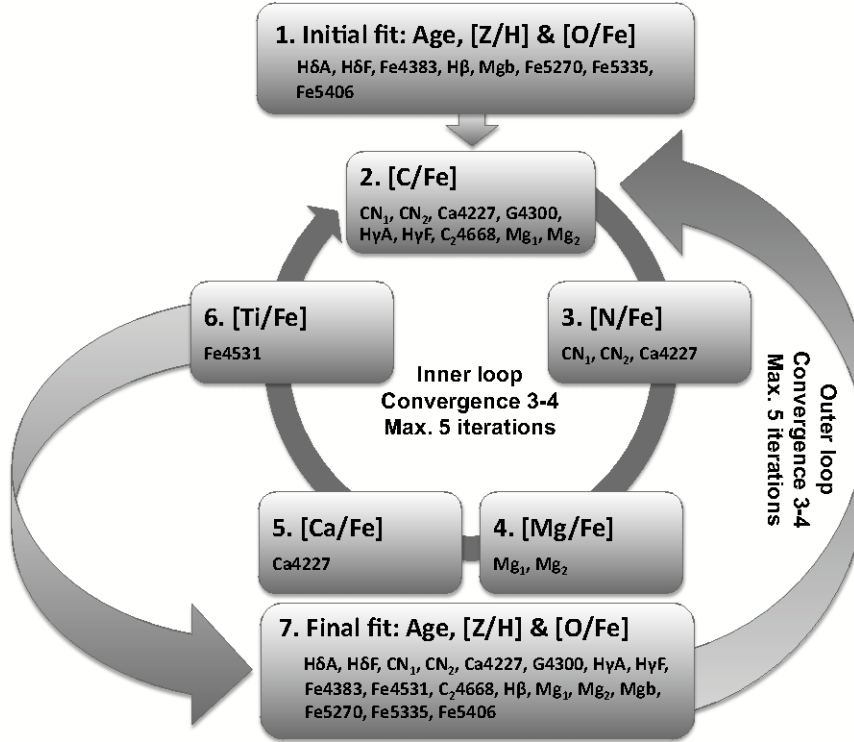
1. Initial fit: Age, [Z/H] & [O/Fe]
HδA, HδF, Fe4383, Hβ, Mgb, Fe5270, Fe5335, Fe5406

2. [C/Fe]
$CN_1$, $CN_2$, Ca4227, G4300, HγA, HγF, $C_2$4668, $Mg_1$, $Mg_2$

6. [Ti/Fe]
Fe4531

3. [N/Fe]
$CN_1$, $CN_2$, Ca4227

Inner loop
Convergence 3-4
Max. 5 iterations

Outer loop
Convergence 3-4
Max. 5 iterations

5. [Ca/Fe]
Ca4227

4. [Mg/Fe]
$Mg_1$, $Mg_2$

7. Final fit: Age, [Z/H] & [O/Fe]
HδA, HδF, $CN_1$, $CN_2$, Ca4227, G4300, HγA, HγF, Fe4383, Fe4531, $C_2$4668, Hβ, $Mg_1$, $Mg_2$, Mgb, Fe5270, Fe5335, Fe5406